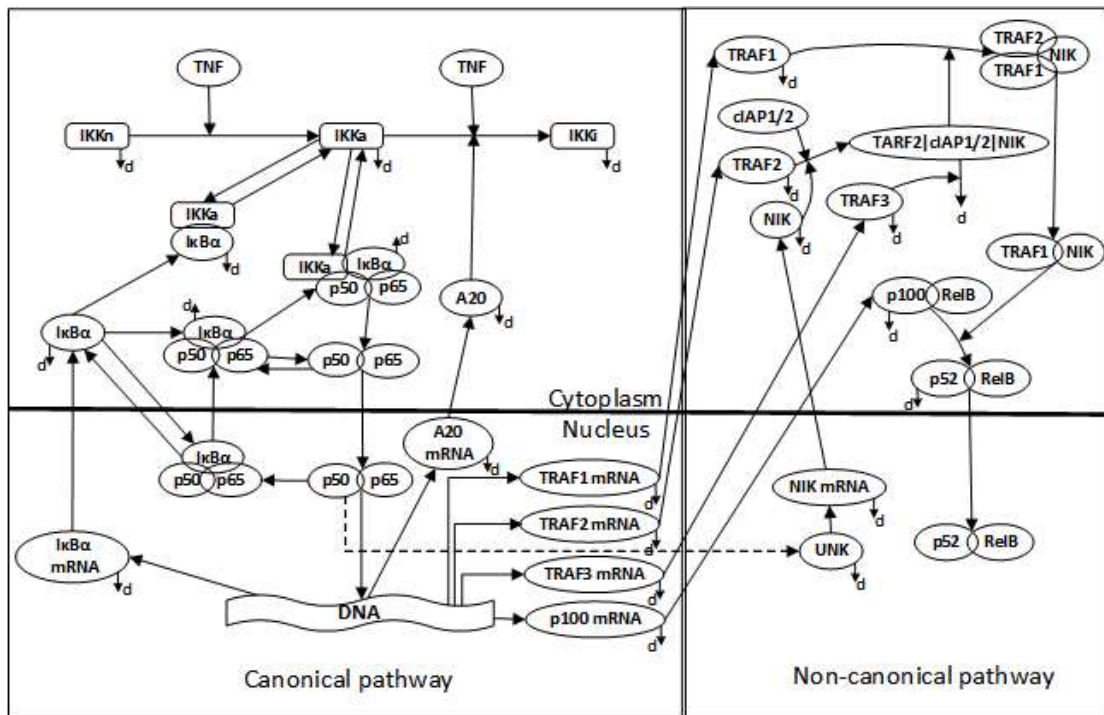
TNF
TNF
IKKn
d
IKKa
d
IKKi
d
IKKa
IκBα
d
IKKa
IκBα
d
p50
p65
A20
d
IκBα
d
d
IκBα
p50
p65
p50
p65
Cytoplasm
Nucleus
A20 mRNA
d
IκBα
p50
p65
p50
p65
TRAF1 mRNA
d
TRAF2 mRNA
d
IκBα mRNA
d
TRAF3 mRNA
d
DNA
p100 mRNA
d
Canonical pathway
TRAF1
d
TRAF2
NIK
TRAF1
cIAP1/2
TARF2|cIAP1/2|NIK
TRAF2
d
d
NIK
d
TRAF3
d
TRAF1
NIK
p100
RelB
d
p52
RelB
d
NIK mRNA
d
UNK
d
p52
RelB
Non-canonical pathway